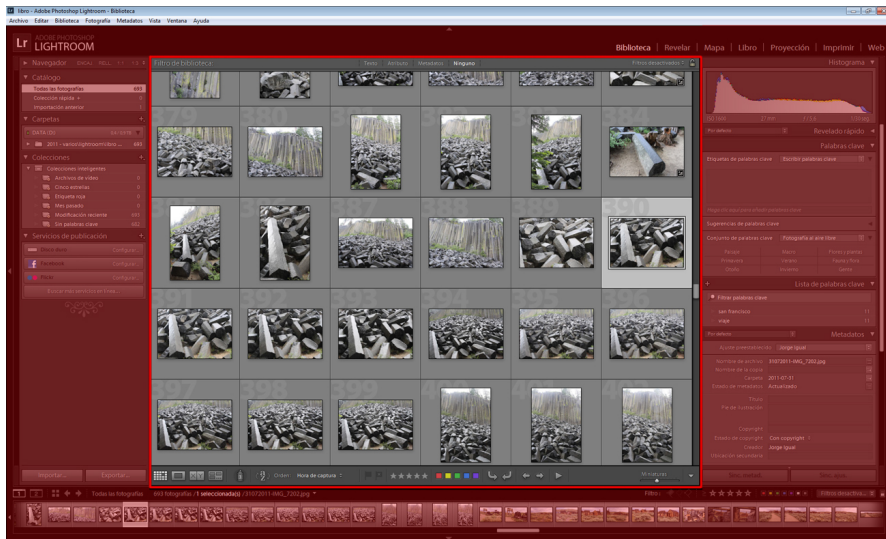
libro - Adobe Photoshop Lightroom - Biblioteca
Archivo Editar Biblioteca Fotografía Metadatos Vista Ventana Ayuda

Lr ADOBE PHOTOSHOP LIGHTROOM

Biblioteca | Revelar | Mapa | Libro | Proyección | Imprimir | Web

Navegador
Catálogo
Todas las fotografías 693
Colección rápida + 0
Importación anterior 0
Carpetas
2011 - vanos\lightroom\libro ... 693
Colecciones
Colecciones inteligentes
Archivos de vídeo 0
Cinco estrellas 0
Etiqueta roja 0
Mes pasado 0
Modificación reciente 693
Sin palabras clave 602
Servicios de publicación
Disco duro Configurar...
Facebook Configurar...
Flickr Configurar...
Buscar más servicios en línea...

Importar... Exportar...

Filtro de biblioteca: Texto Atributo Metadatos Ninguno Filtros desactivados

379 380 384 391 392 397 398

Orden: Hora de captura Miniaturas

Histograma
Revelado rápido
Palabras clave
Etiquetas de palabras clave Escribir palabras clave
Sugerencias de palabras clave
Conjunto de palabras clave Fotografía al aire libre
Paisaje Naturo Flores y plantas
Fotoarte Viaje Fauna y flora
Otoño Invierno Genre
Lista de palabras clave
Filtrar palabras clave
san francisco 11
viaje 11
Metadatos
Ajuste preestablecido Jorge Igual
Nombre de archivo 31072011-IMG_7202.jpg
Nombre de la copia
Carpeta 2011-07-31
Estado de metadatos Actualizado
Título
Pie de ilustración
Copyright
Estado de copyright Con copyright
Creador Jorge Igual
Ubicación secundaria

Sinc. metad. Sinc. ajust.

Todas las fotografías 693 fotografías /1 seleccionada(s) /31072011-IMG_7202.jpg
Filtro: Filtros desactiva...